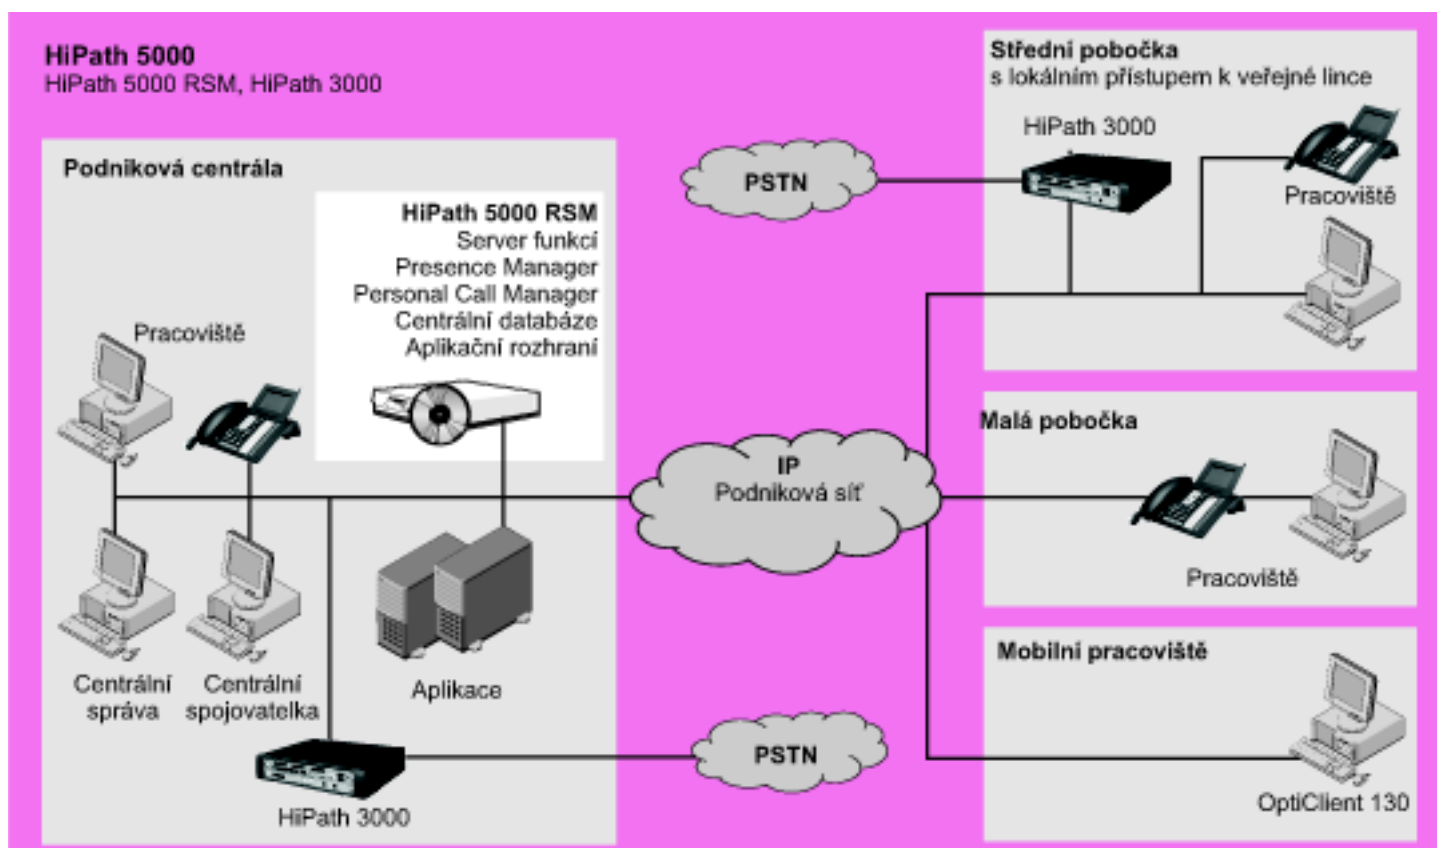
HiPath 5000
HiPath 5000 RSM, HiPath 3000

Podniková centrála

HiPath 5000 RSM
Server funkcí
Presence Manager
Personal Call Manager
Centrální databáze
Aplikační rozhraní

Pracoviště

Centrální správa

Centrální spojovatelka

Aplikace

HiPath 3000

PSTN

IP
Podniková síť

PSTN

Střední pobočka
s lokálním přístupem k veřejné lince

HiPath 3000

Pracoviště

Malá pobočka

Pracoviště

Mobilní pracoviště

OptiClient 130